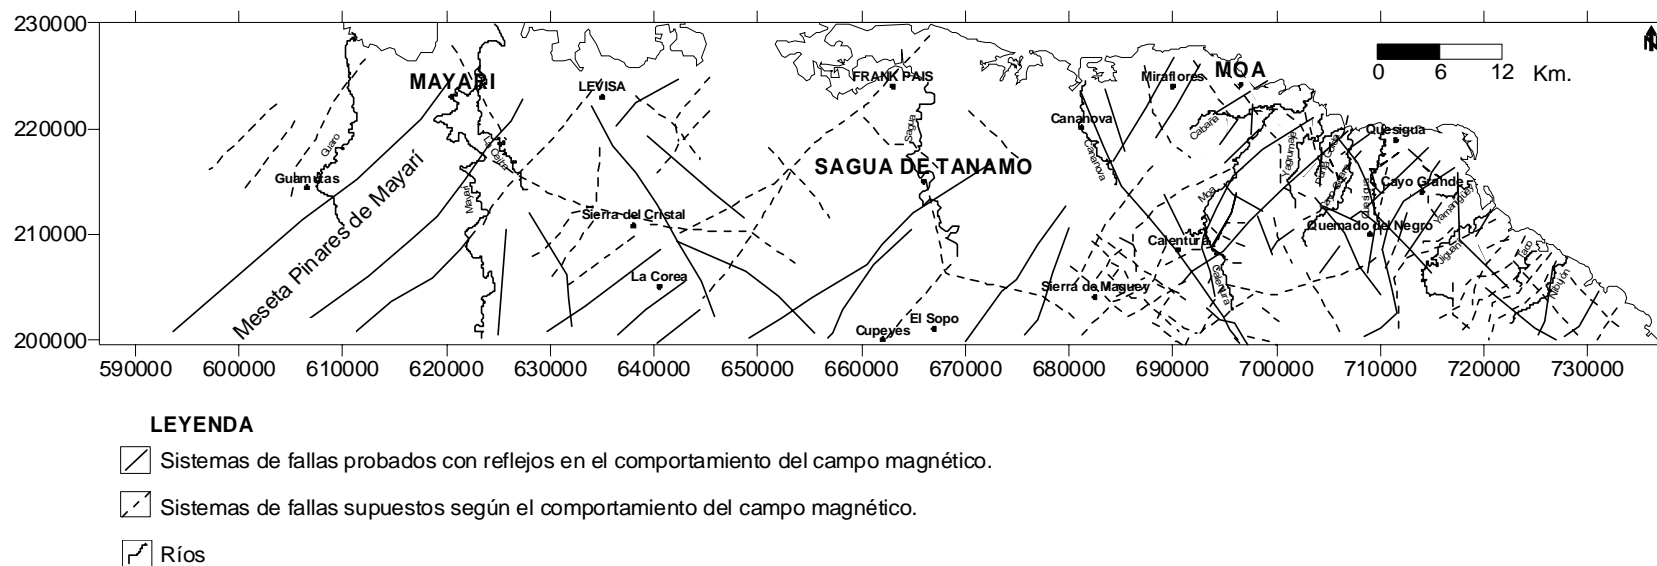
230000
220000
210000
200000
590000 600000 610000 620000 630000 640000 650000 660000 670000 680000 690000 700000 710000 720000 730000

0 6 12 Km.

MAYARI
LEVISA
FRANK PAIS
Miraflores
MOA
Cananova
Quesigua
SAGUA DE TANAMO
Guamutas
Cayo Grande
Sierra del Cristal
Quemado del Negro
Calentura
La Corea
Sierra de Maguey
El Sopo
Cupeyes
Meseta Pinares de Mayarí
Guaro
Mayarí
Sagua
Cananova
Cabaña
Moa
Calentura
Yamanigüey
Jiguaní
Toa
Naibón

LEYENDA
Sistemas de fallas probados con reflejos en el comportamiento del campo magnético.
Sistemas de fallas supuestos según el comportamiento del campo magnético.
Ríos